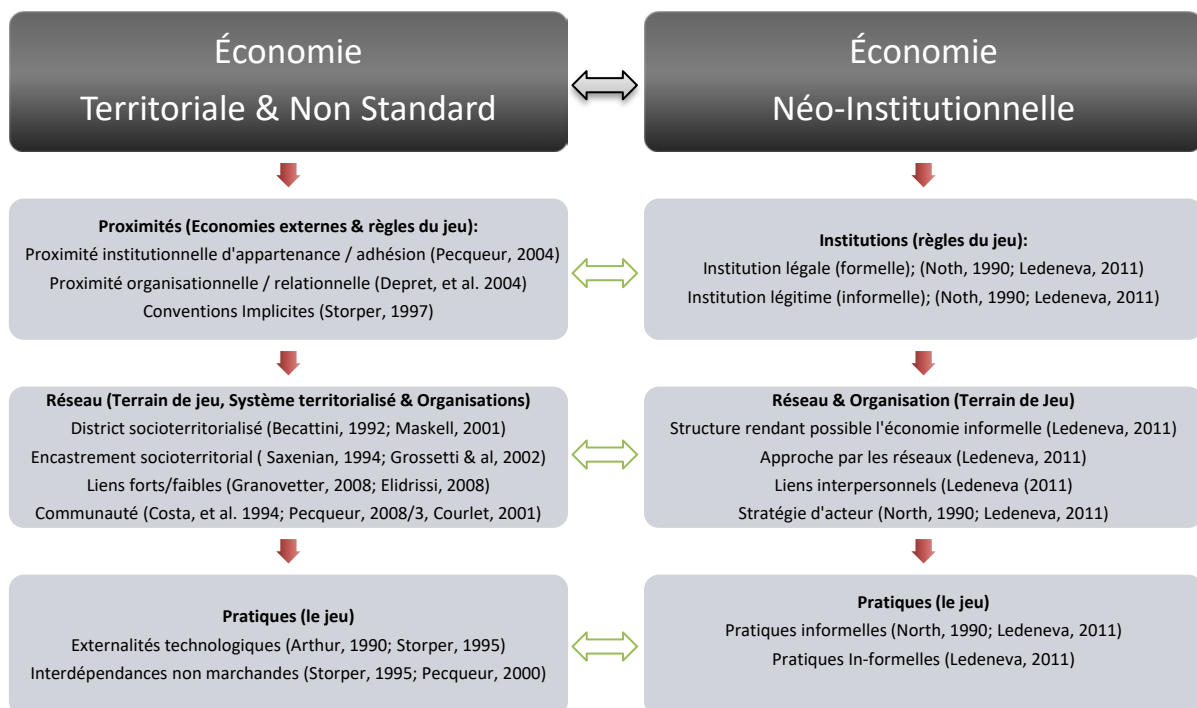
Économie
Territoriale & Non Standard

Proximités (Economies externes & règles du jeu):
Proximité institutionnelle d'appartenance / adhésion (Pecqueur, 2004)
Proximité organisationnelle / relationnelle (Depret, et al. 2004)
Conventions Implicites (Storper, 1997)

Réseau (Terrain de jeu, Système territorialisé & Organisations)
District socioterritorialisé (Becattini, 1992; Maskell, 2001)
Encastrement socioterritorial ( Saxenian, 1994; Grossetti & al, 2002)
Liens forts/faibles (Granovetter, 2008; Elidrissi, 2008)
Communauté (Costa, et al. 1994; Pecqueur, 2008/3, Courlet, 2001)

Pratiques (le jeu)
Externalités technologiques (Arthur, 1990; Storper, 1995)
Interdépendances non marchandes (Storper, 1995; Pecqueur, 2000)

Économie
Néo-Institutionnelle

Institutions (règles du jeu):
Institution légale (formelle); (Noth, 1990; Ledeneva, 2011)
Institution légitime (informelle); (Noth, 1990; Ledeneva, 2011)

Réseau & Organisation (Terrain de Jeu)
Structure rendant possible l'économie informelle (Ledeneva, 2011)
Approche par les réseaux (Ledeneva, 2011)
Liens interpersonnels (Ledeneva (2011)
Stratégie d'acteur (North, 1990; Ledeneva, 2011)

Pratiques (le jeu)
Pratiques informelles (North, 1990; Ledeneva, 2011)
Pratiques In-formelles (Ledeneva, 2011)